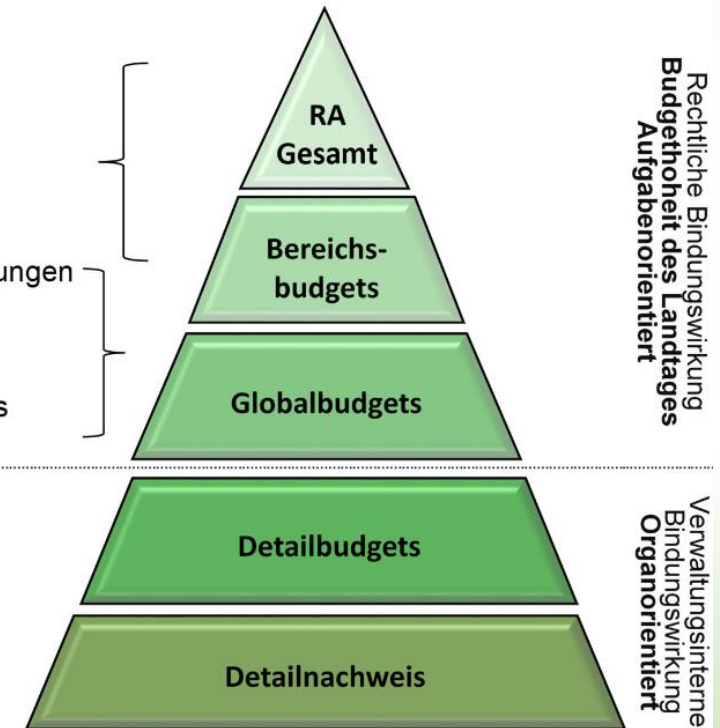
ungen

s

RA
Gesamt

Bereichsbudgets

Globalbudgets

Detailbudgets

Detailnachweis

Rechtliche Bindungswirkung
Budgethoheit des Landtages
Aufgabenorientiert

Verwaltungsinterne
Bindungswirkung
Organorientiert